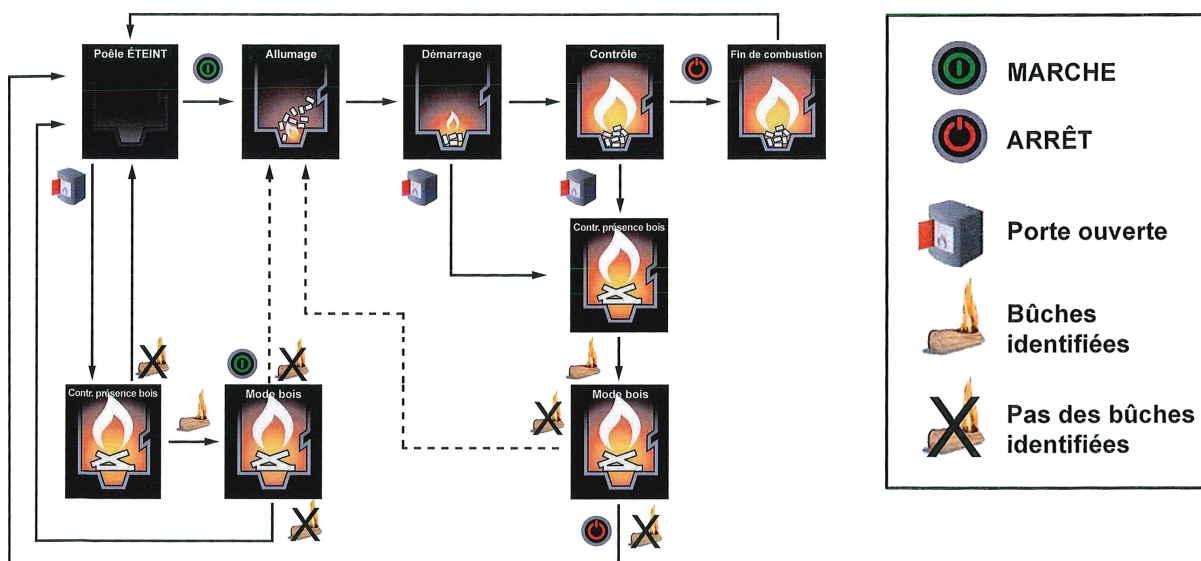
Poêle ÉTEINT

Allumage

Démarrage

Contrôle

Fin de combustion

Contr. présence bois

Contr. présence bois

Mode bois

Mode bois

MARCHE

ARRÊT

Porte ouverte

Bûches identifiées

Pas des bûches identifiées